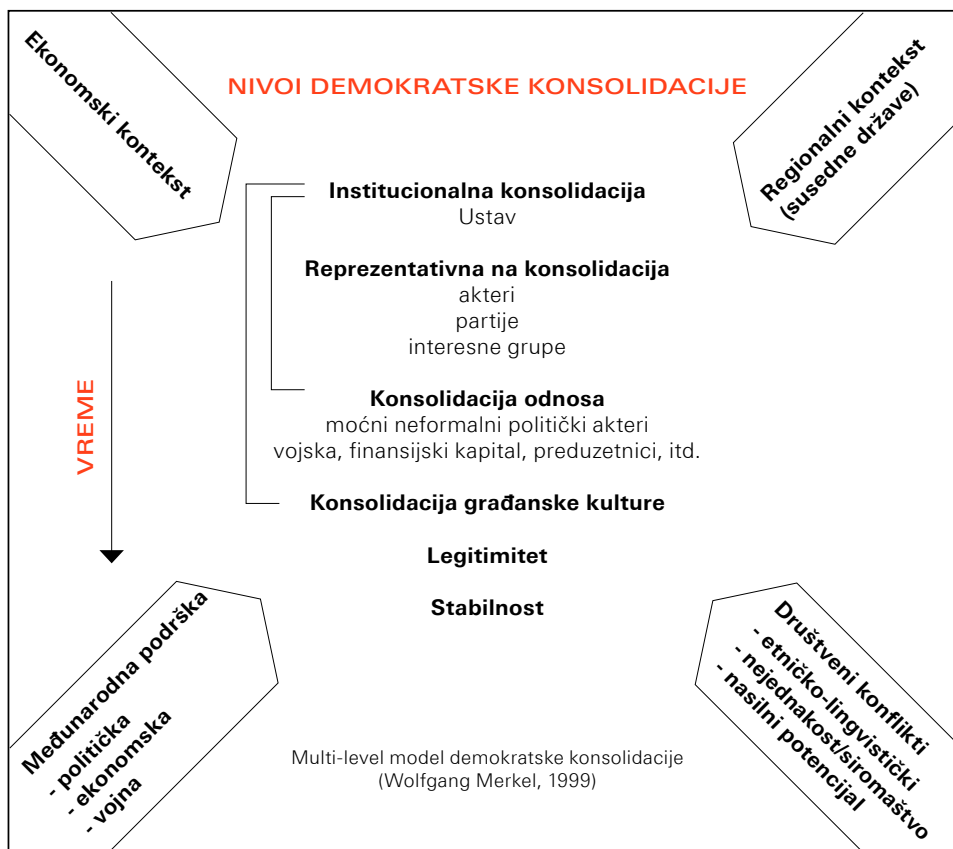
Ekonomski kontekst

NIVOI DEMOKRATSKE KONSOLIDACIJE

Regionalni kontekst (susedne države)

Institucionalna konsolidacija
Ustav

Reprezentativna na konsolidacija
akteri
partije
interesne grupe

Konsolidacija odnosa
moćni neformalni politički akteri
vojska, finansijski kapital, preduzetnici, itd.

Konsolidacija građanske kulture

Legitimitet

Stabilnost

VREME

Međunarodna podrška
- politička
- ekonomska
- vojna

Multi-level model demokratske konsolidacije
(Wolfgang Merkel, 1999)

Društveni konflikti
- etničko-lingvistički
- nejednakost/siromaštvo
- nasilni potencijal